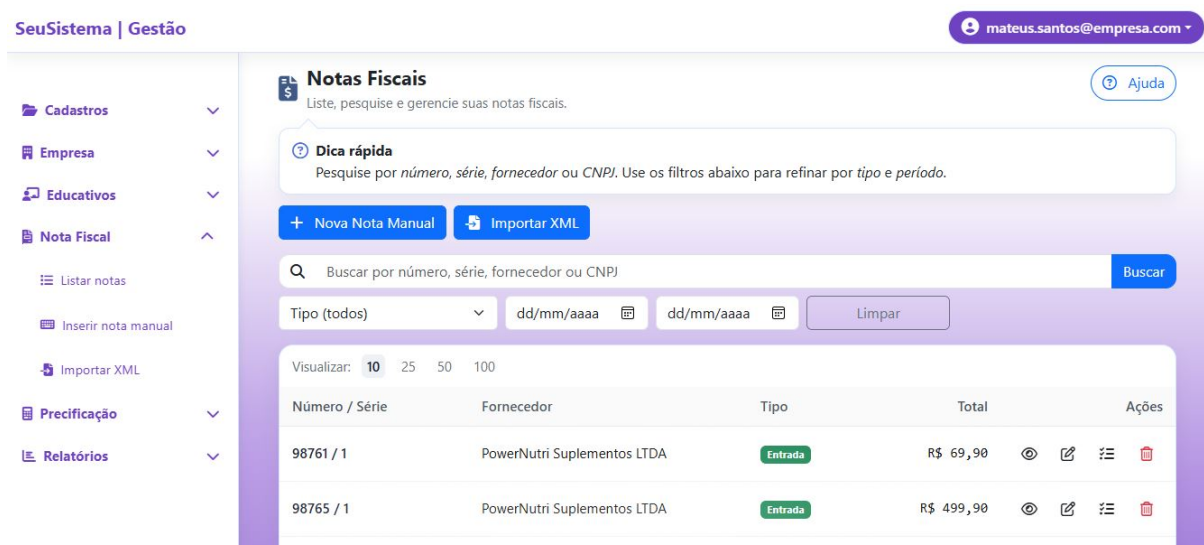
SeuSistema | Gestão

mateus.santos@empresa.com

Cadastros

Empresa

Educativos

Nota Fiscal

Listar notas

Inserir nota manual

Importar XML

Precificação

Relatórios

Notas Fiscais
Liste, pesquise e gerencie suas notas fiscais.

Ajuda

Dica rápida
Pesquise por *número, série, fornecedor* ou CNPJ. Use os filtros abaixo para refinar por *tipo* e *período*.

+ Nova Nota Manual

Importar XML

Buscar por número, série, fornecedor ou CNPJ

Buscar

Tipo (todos)

dd/mm/aaaa

dd/mm/aaaa

Limpar

Visualizar: 10 25 50 100

| Número / Série | Fornecedor | Tipo | Total | Ações |
|---|---|---|---|---|
| 98761 / 1 | PowerNutri Suplementos LTDA | Entrada | R$ 69,90 | |
| 98765 / 1 | PowerNutri Suplementos LTDA | Entrada | R$ 499,90 | |